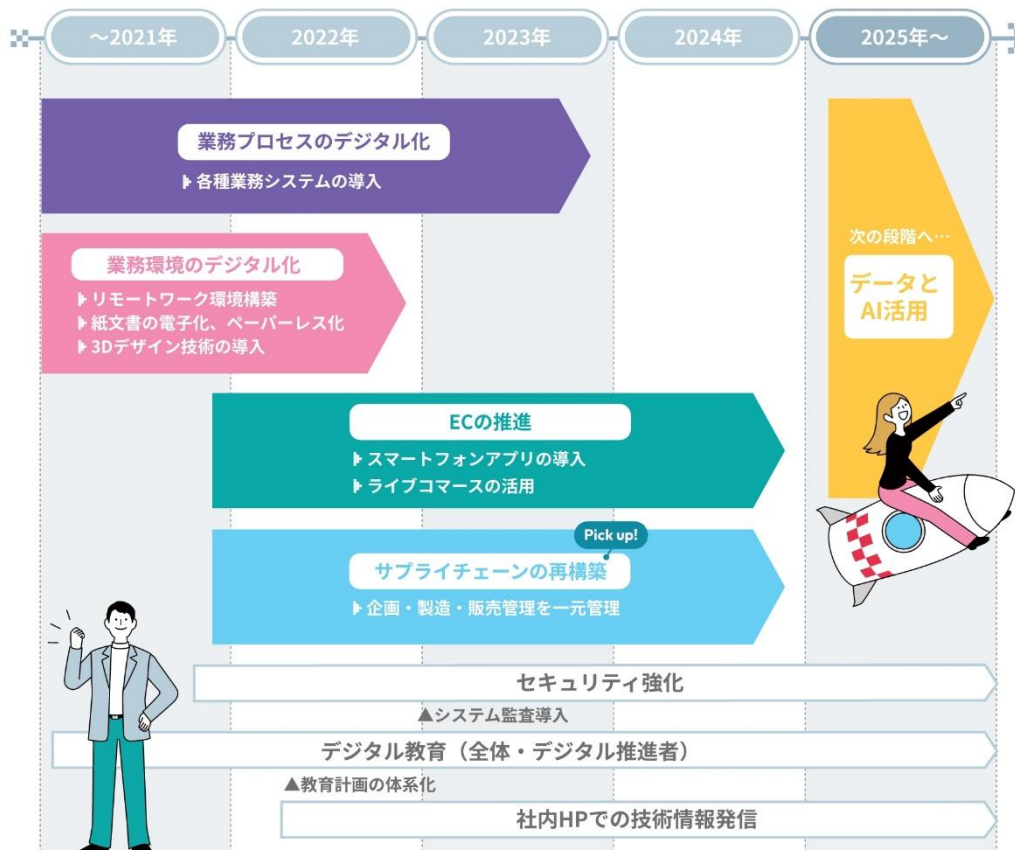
～2021年　2022年　2023年　2024年　2025年～

業務プロセスのデジタル化
各種業務システムの導入

業務環境のデジタル化
リモートワーク環境構築
紙文書の電子化、ペーパーレス化
3Dデザイン技術の導入

ECの推進
スマートフォンアプリの導入
ライブコマースの活用

Pick up!
サプライチェーンの再構築
企画・製造・販売管理を一元管理

次の段階へ…
データとAI活用

セキュリティ強化
▲システム監査導入

デジタル教育（全体・デジタル推進者）
▲教育計画の体系化

社内HPでの技術情報発信